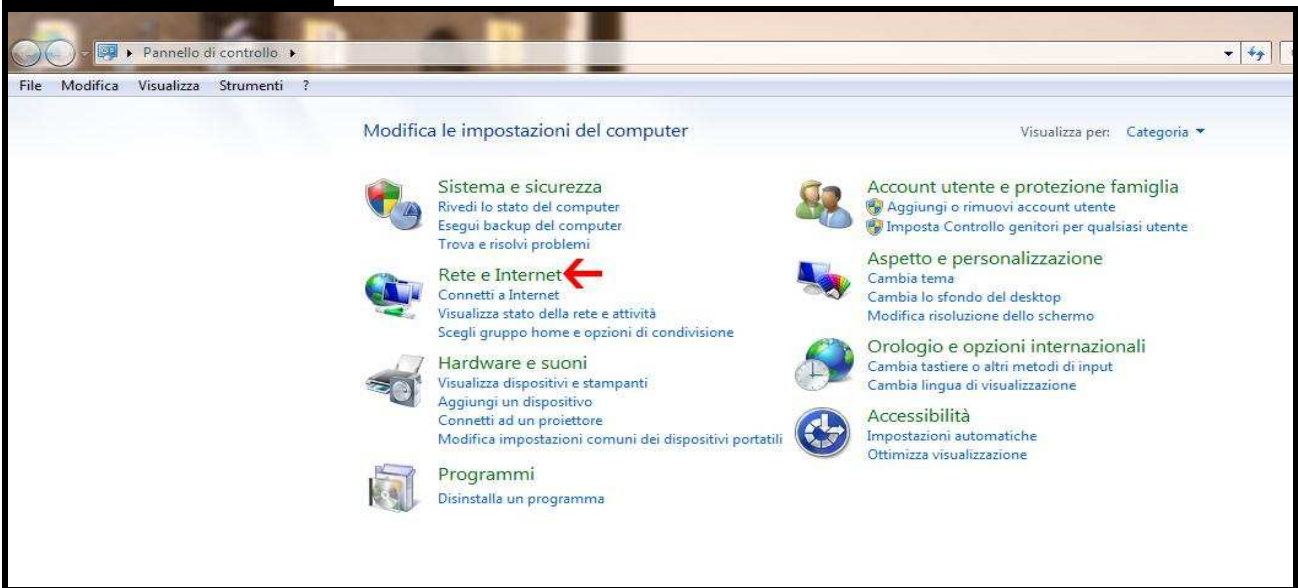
Pannello di controllo ▸

File Modifica Visualizza Strumenti ?

Modifica le impostazioni del computer

Visualizza per: Categoria ▾

Sistema e sicurezza
Rivedi lo stato del computer
Esegui backup del computer
Trova e risolvi problemi

Rete e Internet
Connetti a Internet
Visualizza stato della rete e attività
Scegli gruppo home e opzioni di condivisione

Hardware e suoni
Visualizza dispositivi e stampanti
Aggiungi un dispositivo
Connetti ad un proiettore
Modifica impostazioni comuni dei dispositivi portatili

Programmi
Disinstalla un programma

Account utente e protezione famiglia
Aggiungi o rimuovi account utente
Imposta Controllo genitori per qualsiasi utente

Aspetto e personalizzazione
Cambia tema
Cambia lo sfondo del desktop
Modifica risoluzione dello schermo

Orologio e opzioni internazionali
Cambia tastiere o altri metodi di input
Cambia lingua di visualizzazione

Accessibilità
Impostazioni automatiche
Ottimizza visualizzazione